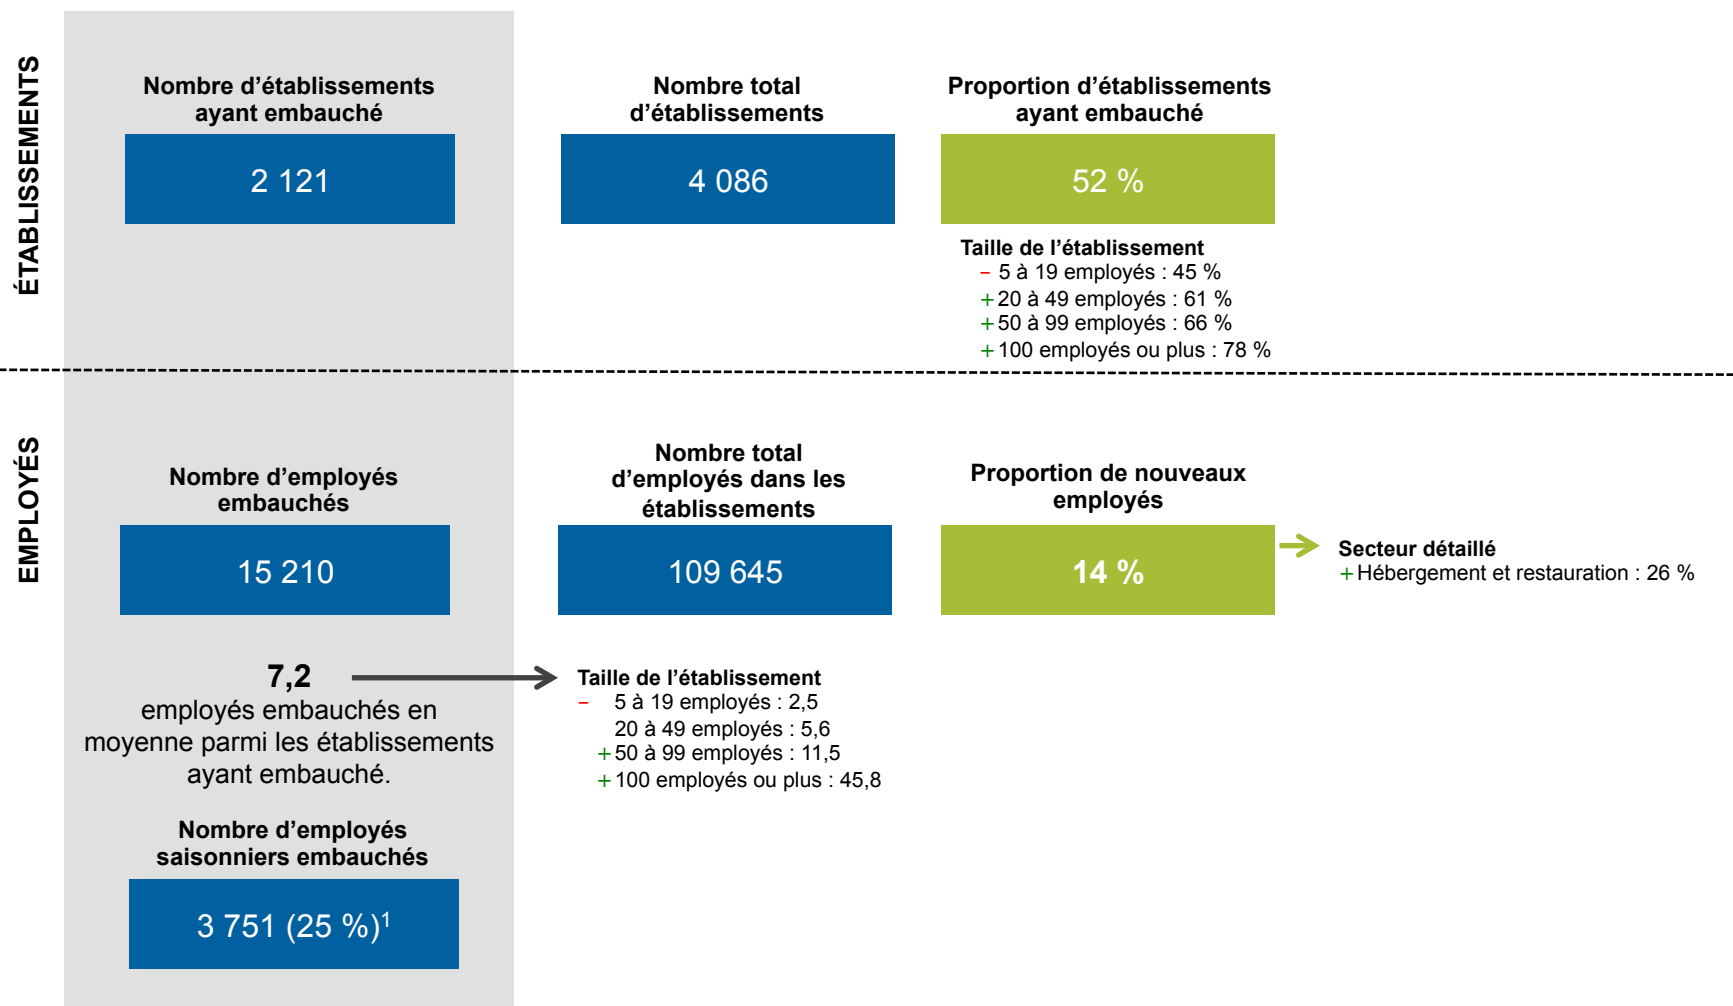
ÉTABLISSEMENTS

Nombre d’établissements ayant embauché

2 121

Nombre total d’établissements

4 086

Proportion d’établissements ayant embauché

52 %

Taille de l’établissement
– 5 à 19 employés : 45 %
+ 20 à 49 employés : 61 %
+ 50 à 99 employés : 66 %
+ 100 employés ou plus : 78 %

EMPLOYÉS

Nombre d’employés embauchés

15 210

Nombre total d’employés dans les établissements

109 645

Proportion de nouveaux employés

14 %

Secteur détaillé
+ Hébergement et restauration : 26 %

7,2
employés embauchés en moyenne parmi les établissements ayant embauché.

Taille de l’établissement
– 5 à 19 employés : 2,5
20 à 49 employés : 5,6
+ 50 à 99 employés : 11,5
+ 100 employés ou plus : 45,8

Nombre d’employés saisonniers embauchés

3 751 (25 %)$^1$